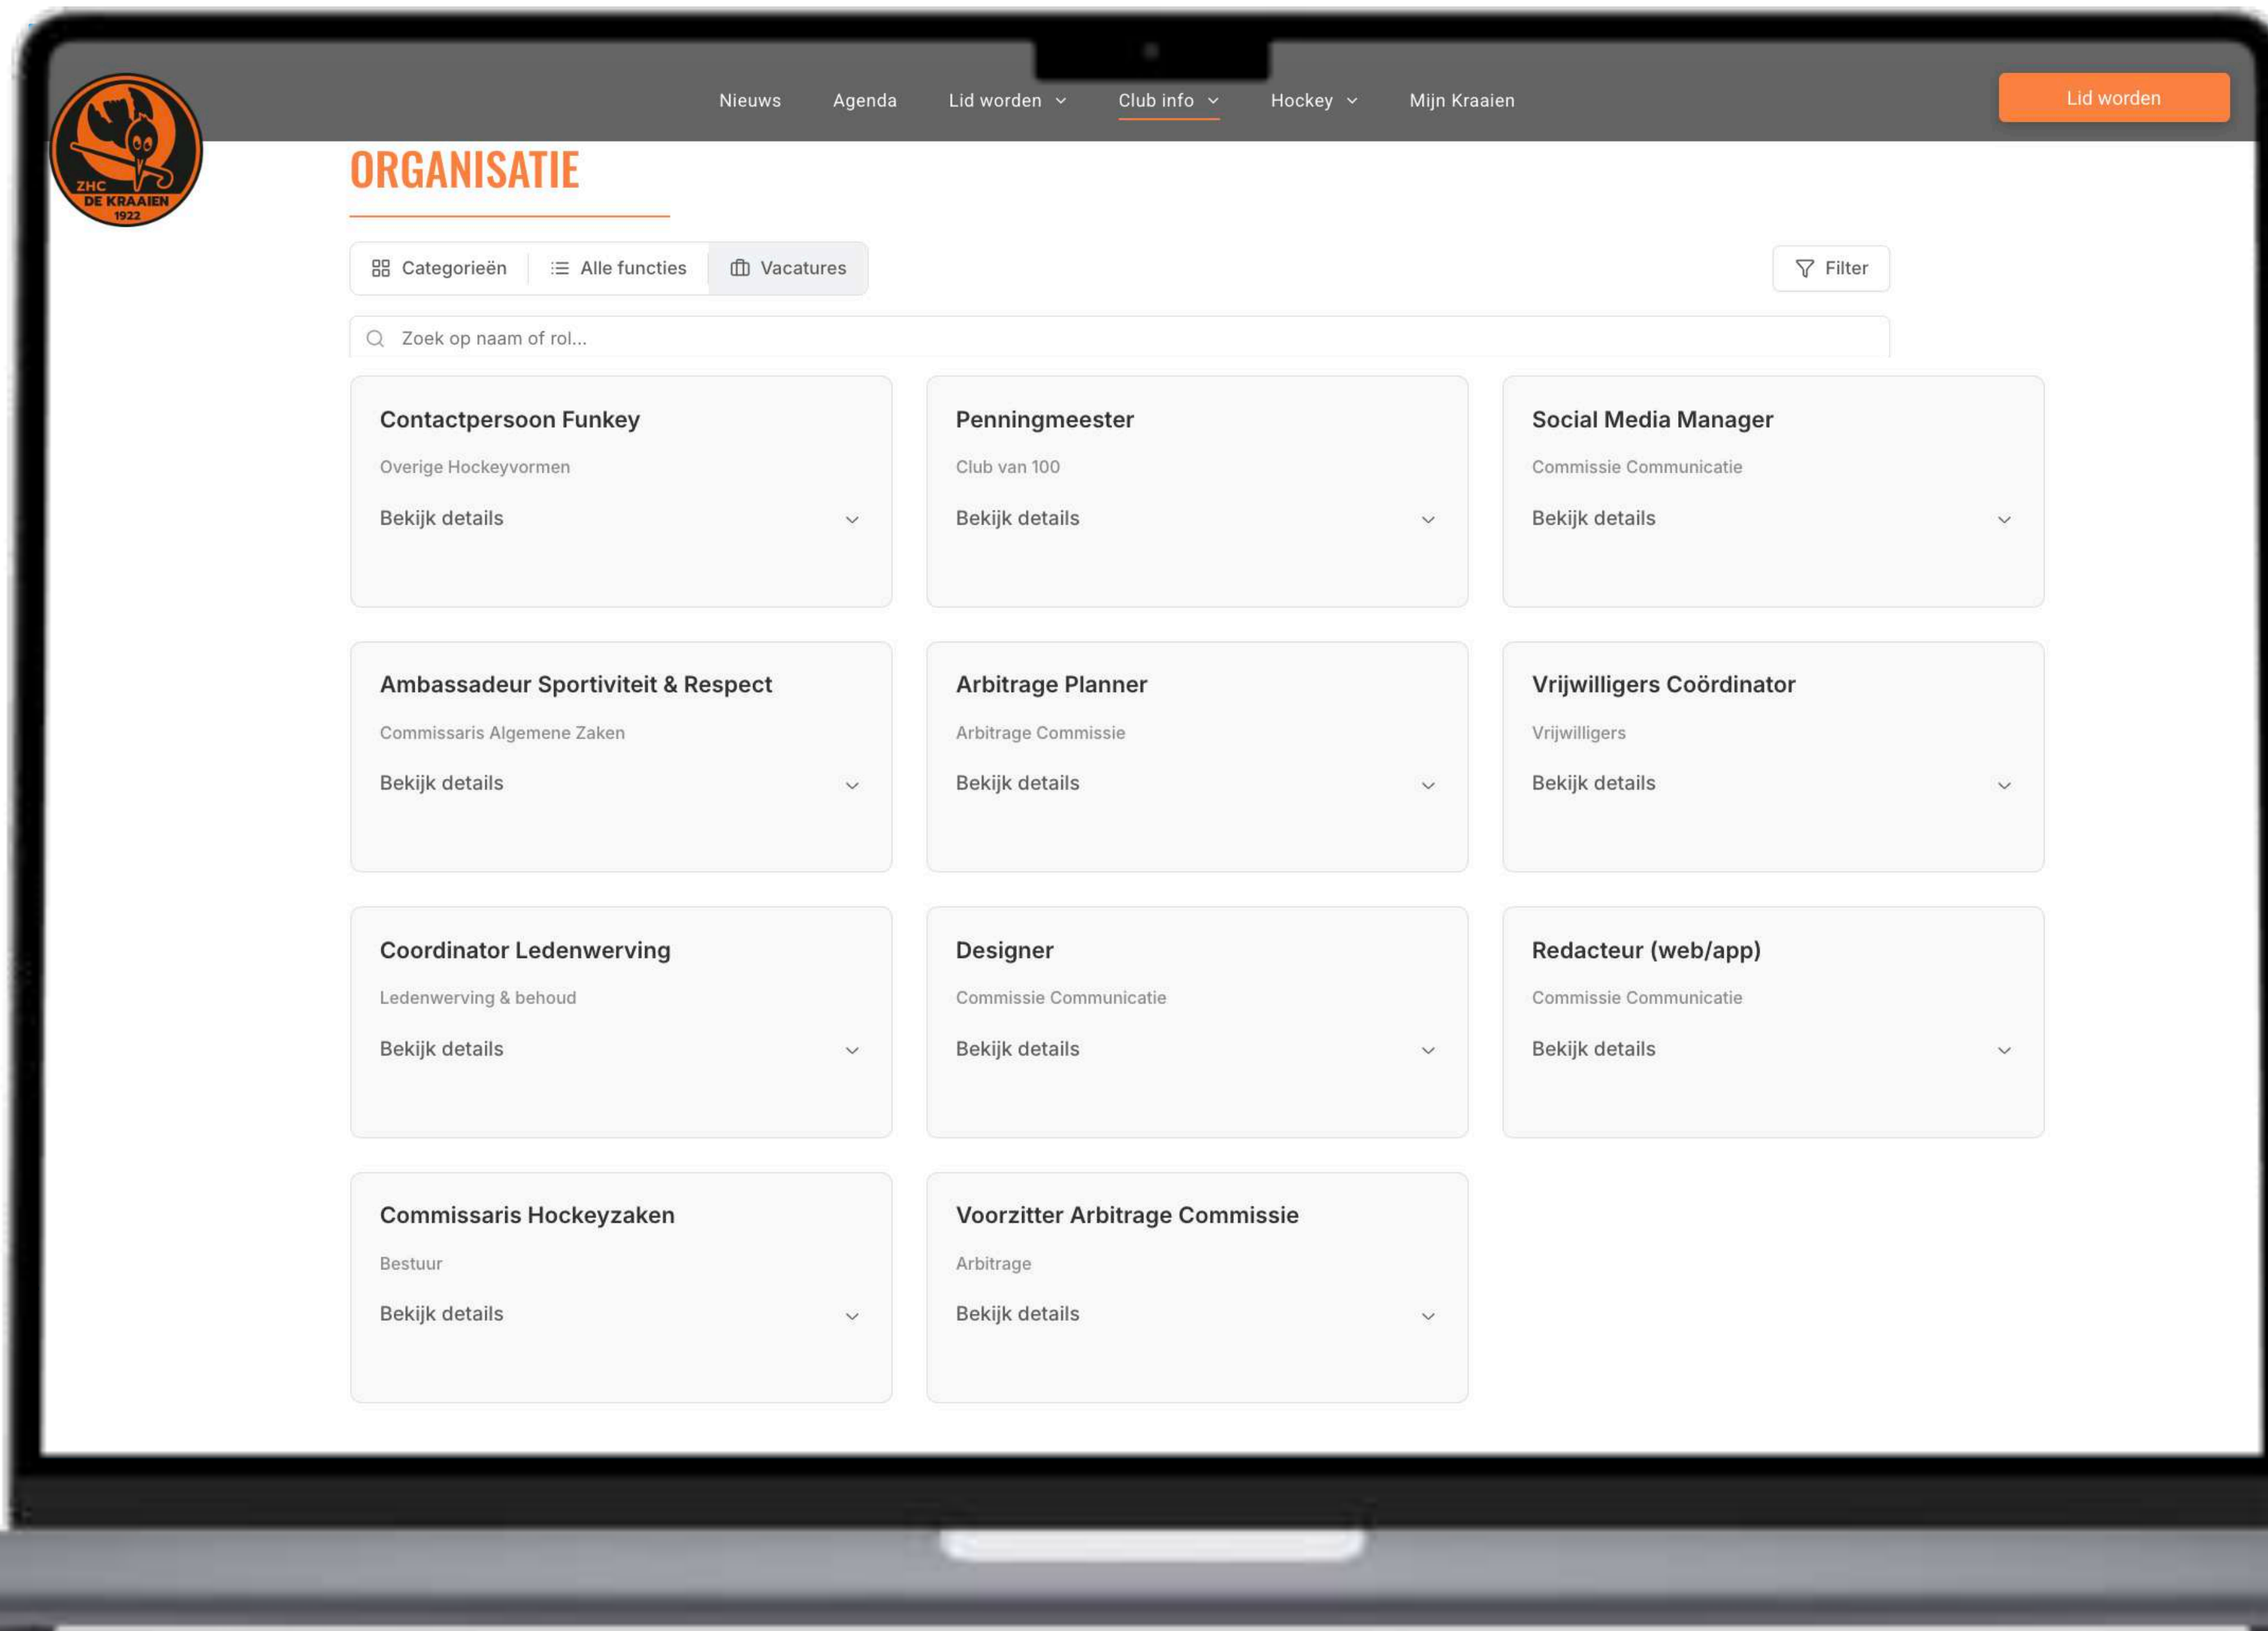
ZHC DE KRAAIEN 1922

Nieuws Agenda Lid worden Club info Hockey Mijn Kraaien

Lid worden

ORGANISATIE

Categorieën Alle functies Vacatures

Filter

Zoek op naam of rol...

Contactpersoon Funkey
Overige Hockeyvormen
Bekijk details

Penningmeester
Club van 100
Bekijk details

Social Media Manager
Commissie Communicatie
Bekijk details

Ambassadeur Sportiviteit & Respect
Commissaris Algemene Zaken
Bekijk details

Arbitrage Planner
Arbitrage Commissie
Bekijk details

Vrijwilligers Coördinator
Vrijwilligers
Bekijk details

Coordinator Ledenwerving
Ledenwerving & behoud
Bekijk details

Designer
Commissie Communicatie
Bekijk details

Redacteur (web/app)
Commissie Communicatie
Bekijk details

Commissaris Hockeyzaken
Bestuur
Bekijk details

Voorzitter Arbitrage Commissie
Arbitrage
Bekijk details